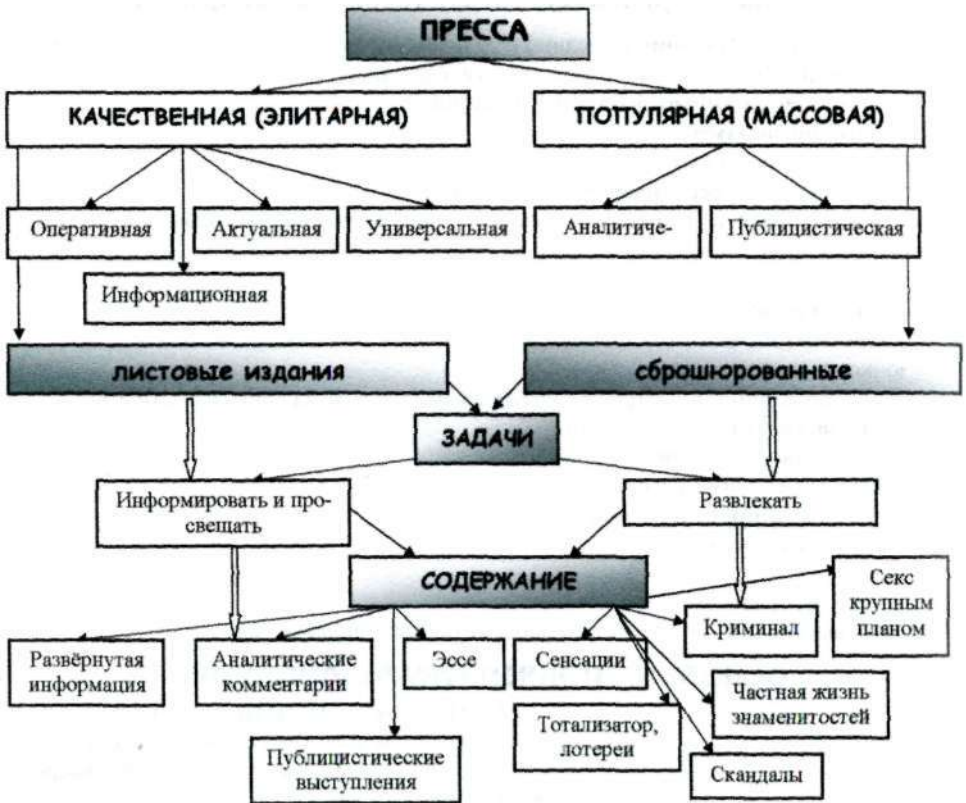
ПРЕССА

КАЧЕСТВЕННАЯ (ЭЛИТАРНАЯ)

ПОПУЛЯРНАЯ (МАССОВАЯ)

Оперативная

Актуальная

Универсальная

Аналитиче-

Публицистическая

Информационная

листовые издания

сброшюрованные

ЗАДАЧИ

Информировать и просвещать

Развлекать

СОДЕРЖАНИЕ

Секс крупным планом

Развёрнутая информация

Аналитические комментарии

Эссе

Сенсации

Криминал

Частная жизнь знаменитостей

Тотализатор, лотереи

Публицистические выступления

Скандалы